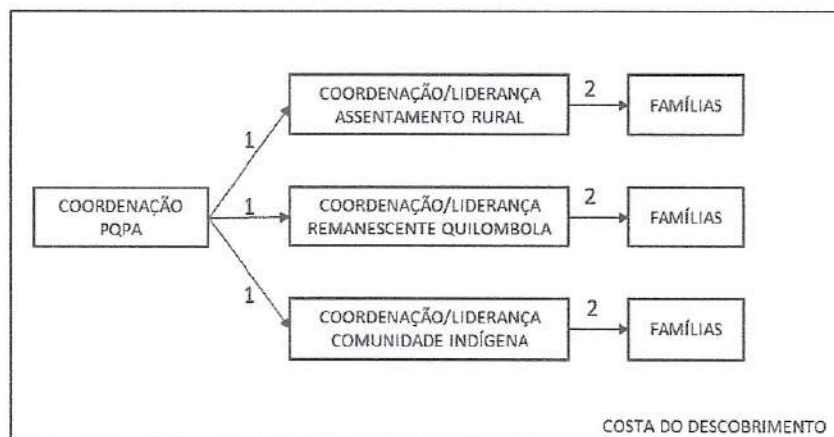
COORDENAÇÃO PQPA

1

COORDENAÇÃO/LIDERANÇA ASSENTAMENTO RURAL

2

FAMÍLIAS

1

COORDENAÇÃO/LIDERANÇA REMANESCENTE QUILOMBOLA

2

FAMÍLIAS

1

COORDENAÇÃO/LIDERANÇA COMUNIDADE INDÍGENA

2

FAMÍLIAS

COSTA DO DESCOBRIMENTO